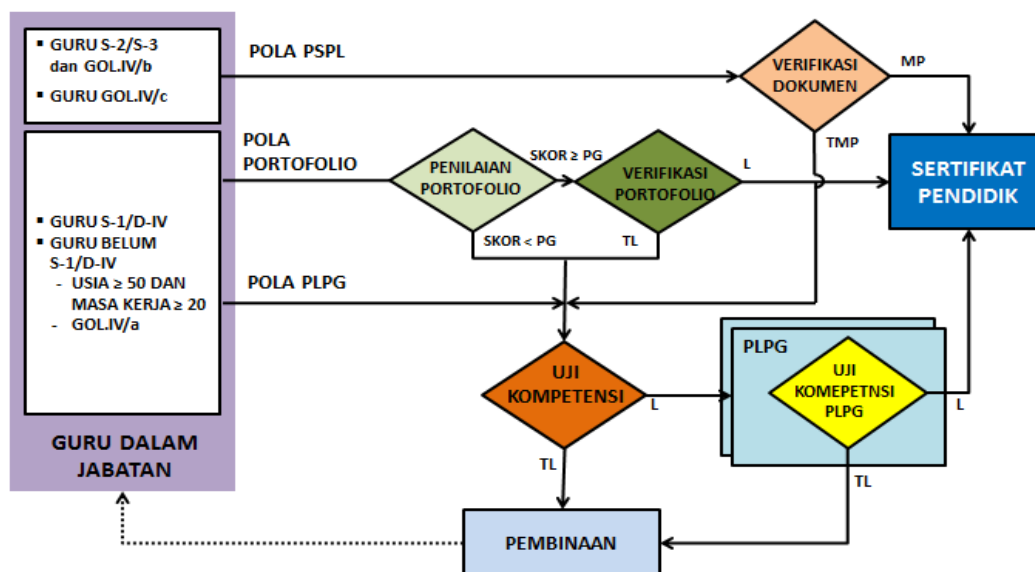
▪ GURU S-2/S-3 dan GOL.IV/b

▪ GURU GOL.IV/c

▪ GURU S-1/D-IV
▪ GURU BELUM S-1/D-IV
- USIA ≥ 50 DAN MASA KERJA ≥ 20
- GOL.IV/a

GURU DALAM JABATAN

POLA PSPL

POLA PORTOFOLIO

POLA PLPG

VERIFIKASI DOKUMEN

MP

TMP

PENILAIAN PORTOFOLIO

SKOR ≥ PG

VERIFIKASI PORTOFOLIO

L

SKOR < PG

TL

SERTIFIKAT PENDIDIK

UJI KOMPETENSI

L

PLPG

UJI KOMEPETNSI PLPG

L

TL

TL

PEMBINAAN